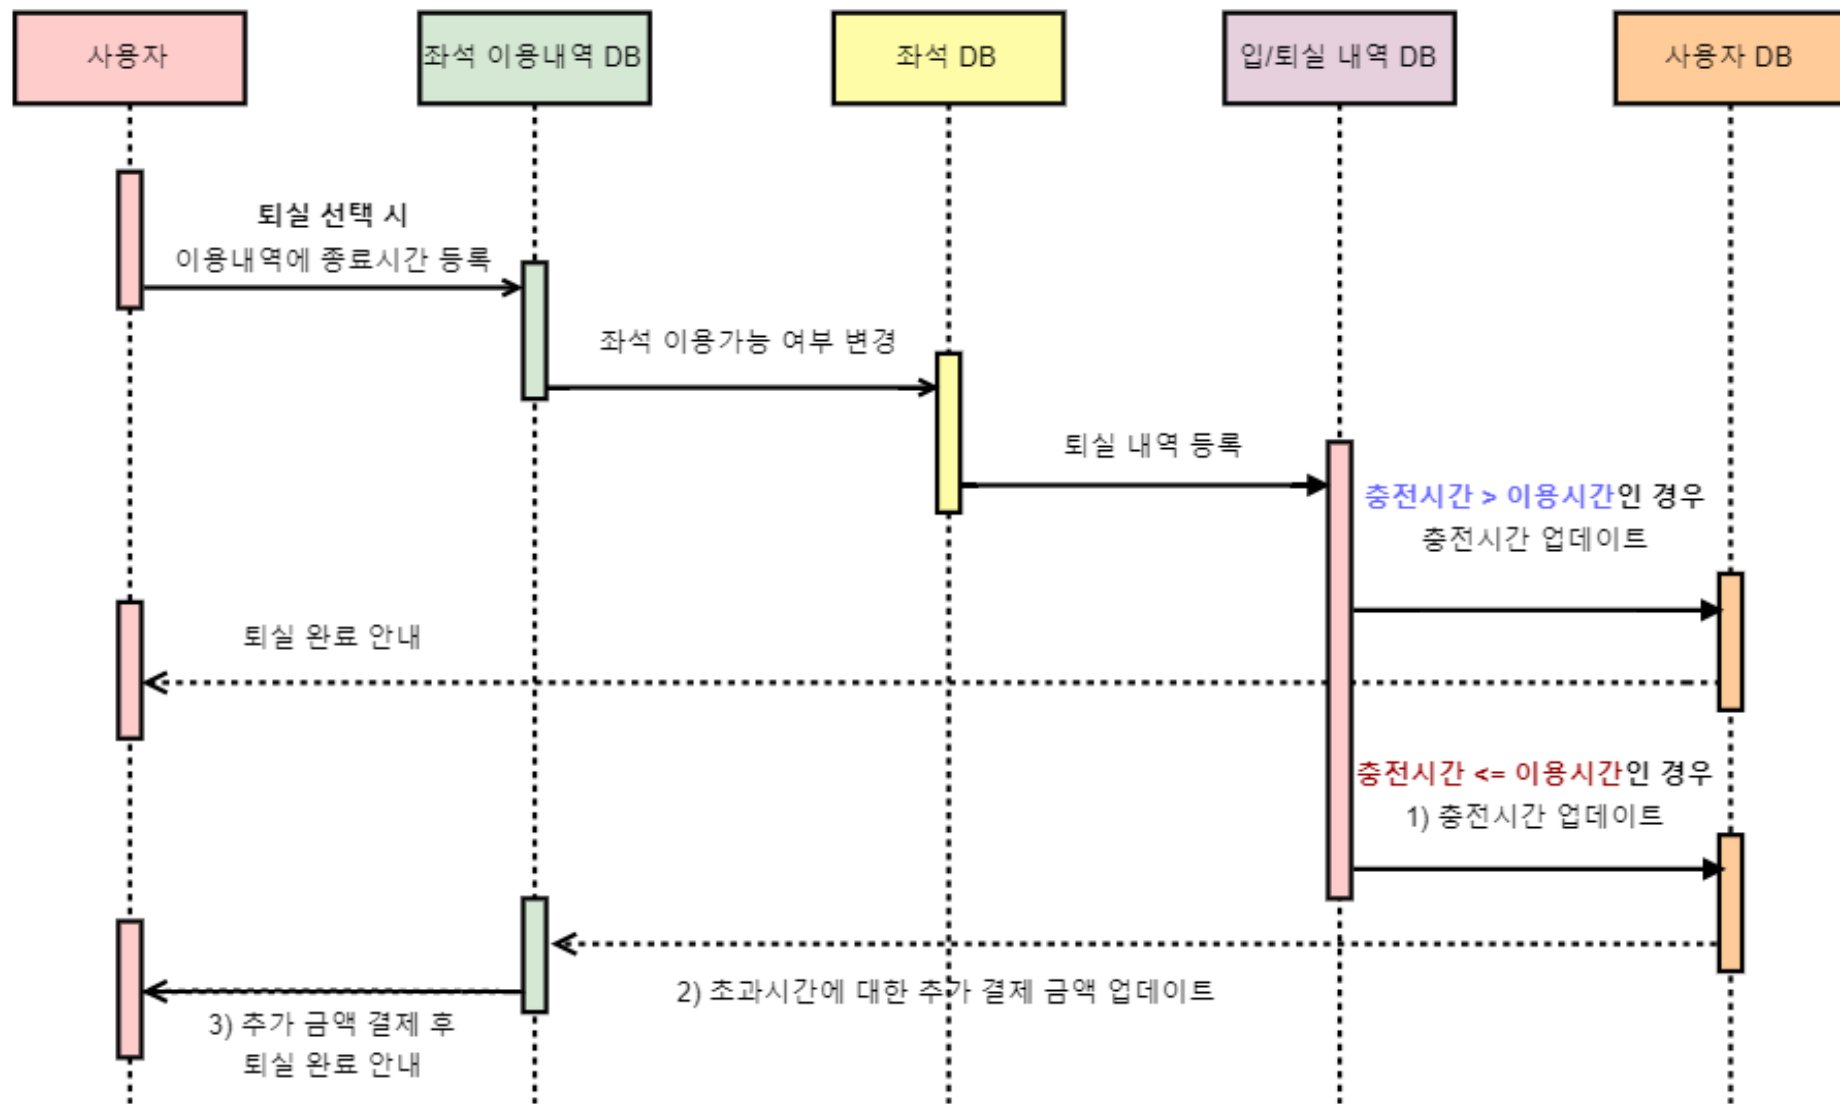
사용자

좌석 이용내역 DB

좌석 DB

입/퇴실 내역 DB

사용자 DB

퇴실 선택 시
이용내역에 종료시간 등록

좌석 이용가능 여부 변경

퇴실 내역 등록

충전시간 > 이용시간인 경우
충전시간 업데이트

퇴실 완료 안내

충전시간 <= 이용시간인 경우
1) 충전시간 업데이트

2) 초과시간에 대한 추가 결제 금액 업데이트

3) 추가 금액 결제 후
퇴실 완료 안내